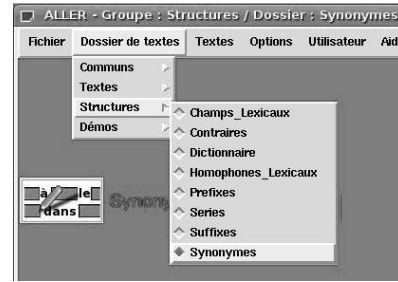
ALLER - Groupe : Structures / Dossier : Synonymes

Fichier Dossier de textes Textes Options Utilisateur Aid

Communs
Textes
Structures
Démos

Champs_Lexicaux
Contraires
Dictionnaire
Homophones_Lexicaux
Prefixes
Series
Suffixes
Synonymes

à le
dans

Synony